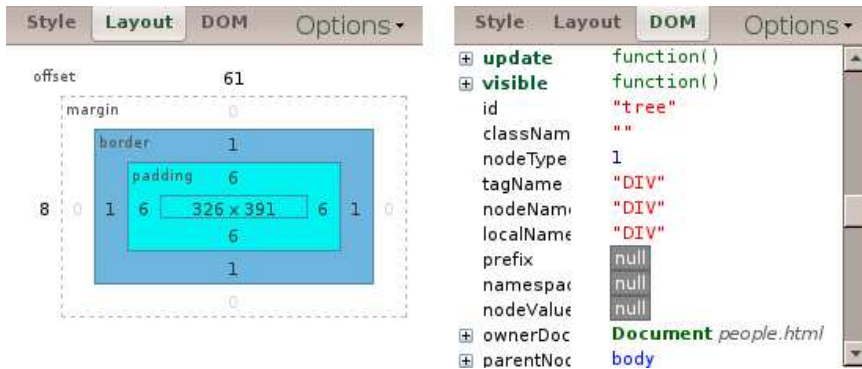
Style Layout DOM Options

offset 61

margin 0

border 1

padding 6

8 0 1 6 326 x 391 6 1 0

6

1

0

Style Layout DOM Options

| | |
|---|---|
| ⊞ update | function() |
| ⊞ visible | function() |
| id | "tree" |
| classNam | "" |
| nodeType | 1 |
| tagName | "DIV" |
| nodeNam | "DIV" |
| localName | "DIV" |
| prefix | null |
| namespac | null |
| nodeValue | null |
| ⊞ ownerDoc | Document people.html |
| ⊞ parentNoc | body |